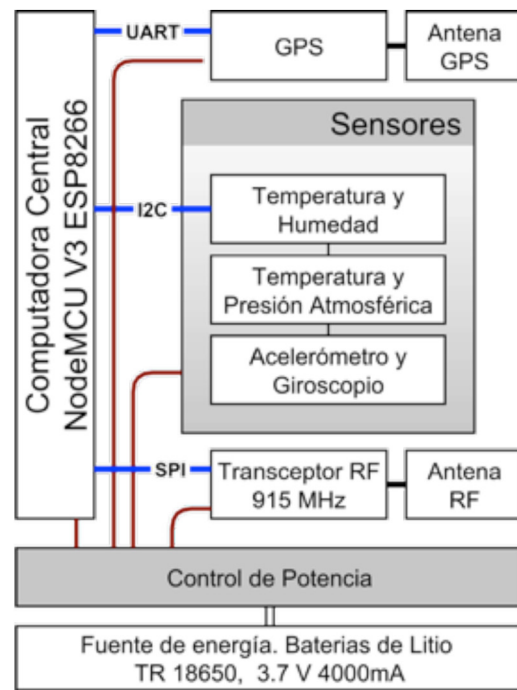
Computadora Central
NodeMCU V3 ESP8266

UART

GPS

Antena GPS

Sensores

I2C

Temperatura y Humedad

Temperatura y Presión Atmosférica

Acelerómetro y Giroscopio

SPI

Transceptor RF 915 MHz

Antena RF

Control de Potencia

Fuente de energía. Baterias de Litio
TR 18650, 3.7 V 4000mA